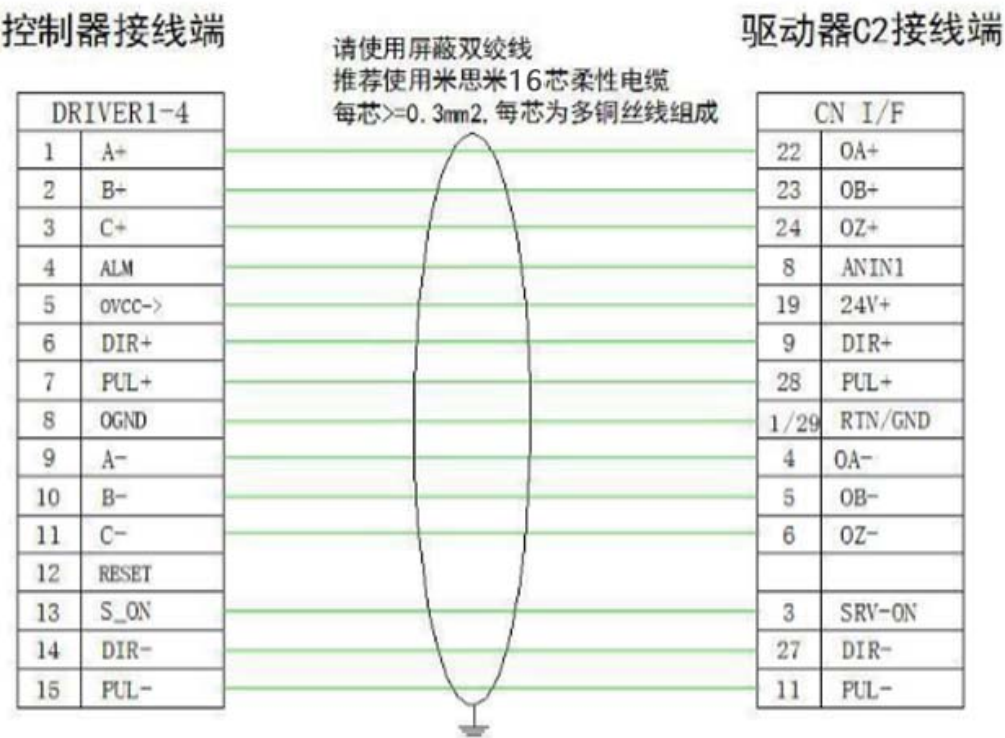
控制器接线端

请使用屏蔽双绞线
推荐使用米思米16芯柔性电缆
每芯>=0.3mm2,每芯为多铜丝线组成

驱动器C2接线端

| DRIVER1-4 | |
|---|---|
| 1 | A+ |
| 2 | B+ |
| 3 | C+ |
| 4 | ALM |
| 5 | OVCC-> |
| 6 | DIR+ |
| 7 | PUL+ |
| 8 | OGND |
| 9 | A- |
| 10 | B- |
| 11 | C- |
| 12 | RESET |
| 13 | S_ON |
| 14 | DIR- |
| 15 | PUL- |

| CN I/F | |
|---|---|
| 22 | OA+ |
| 23 | OB+ |
| 24 | OZ+ |
| 8 | ANIN1 |
| 19 | 24V+ |
| 9 | DIR+ |
| 28 | PUL+ |
| 1/29 | RTN/GND |
| 4 | OA- |
| 5 | OB- |
| 6 | OZ- |
| | |
| 3 | SRV-ON |
| 27 | DIR- |
| 11 | PUL- |